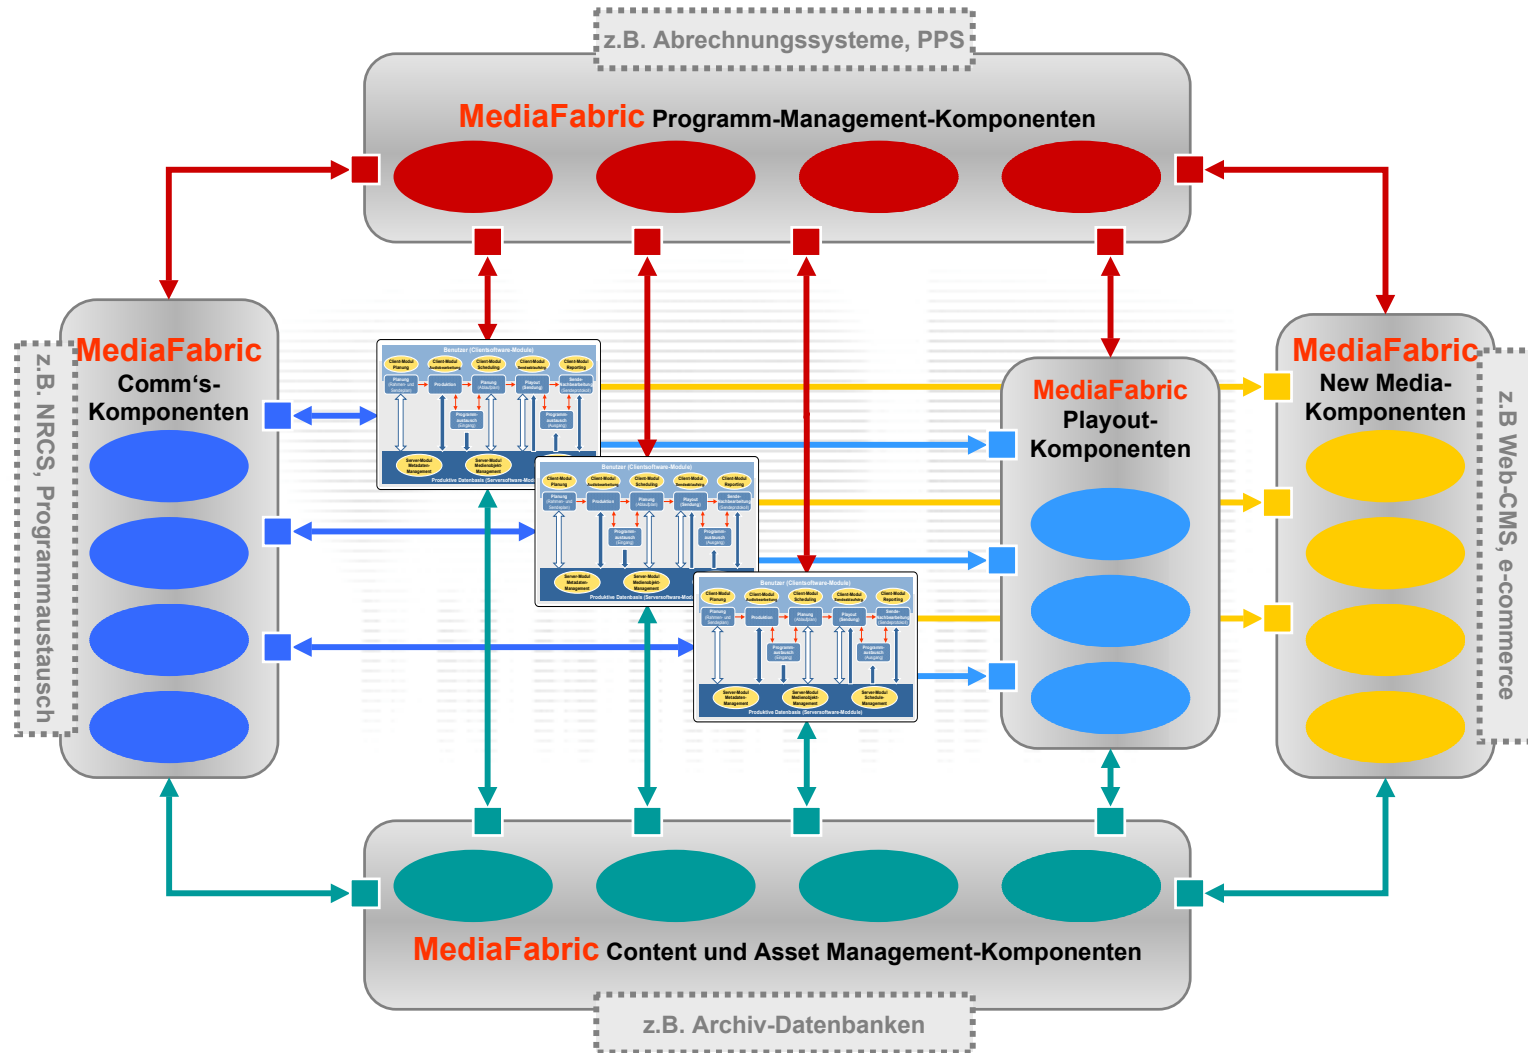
z.B. Abrechnungssysteme, PPS

MediaFabric Programm-Management-Komponenten

z.B. NRCS, Programmaustausch

MediaFabric Comm's-Komponenten

Benutzer (Clientsoftware-Module)

Produktive Datenbasis (Serversoftware-Module)

MediaFabric Playout-Komponenten

MediaFabric New Media-Komponenten

z.B Web-CMS, e-commerce

MediaFabric Content und Asset Management-Komponenten

z.B. Archiv-Datenbanken